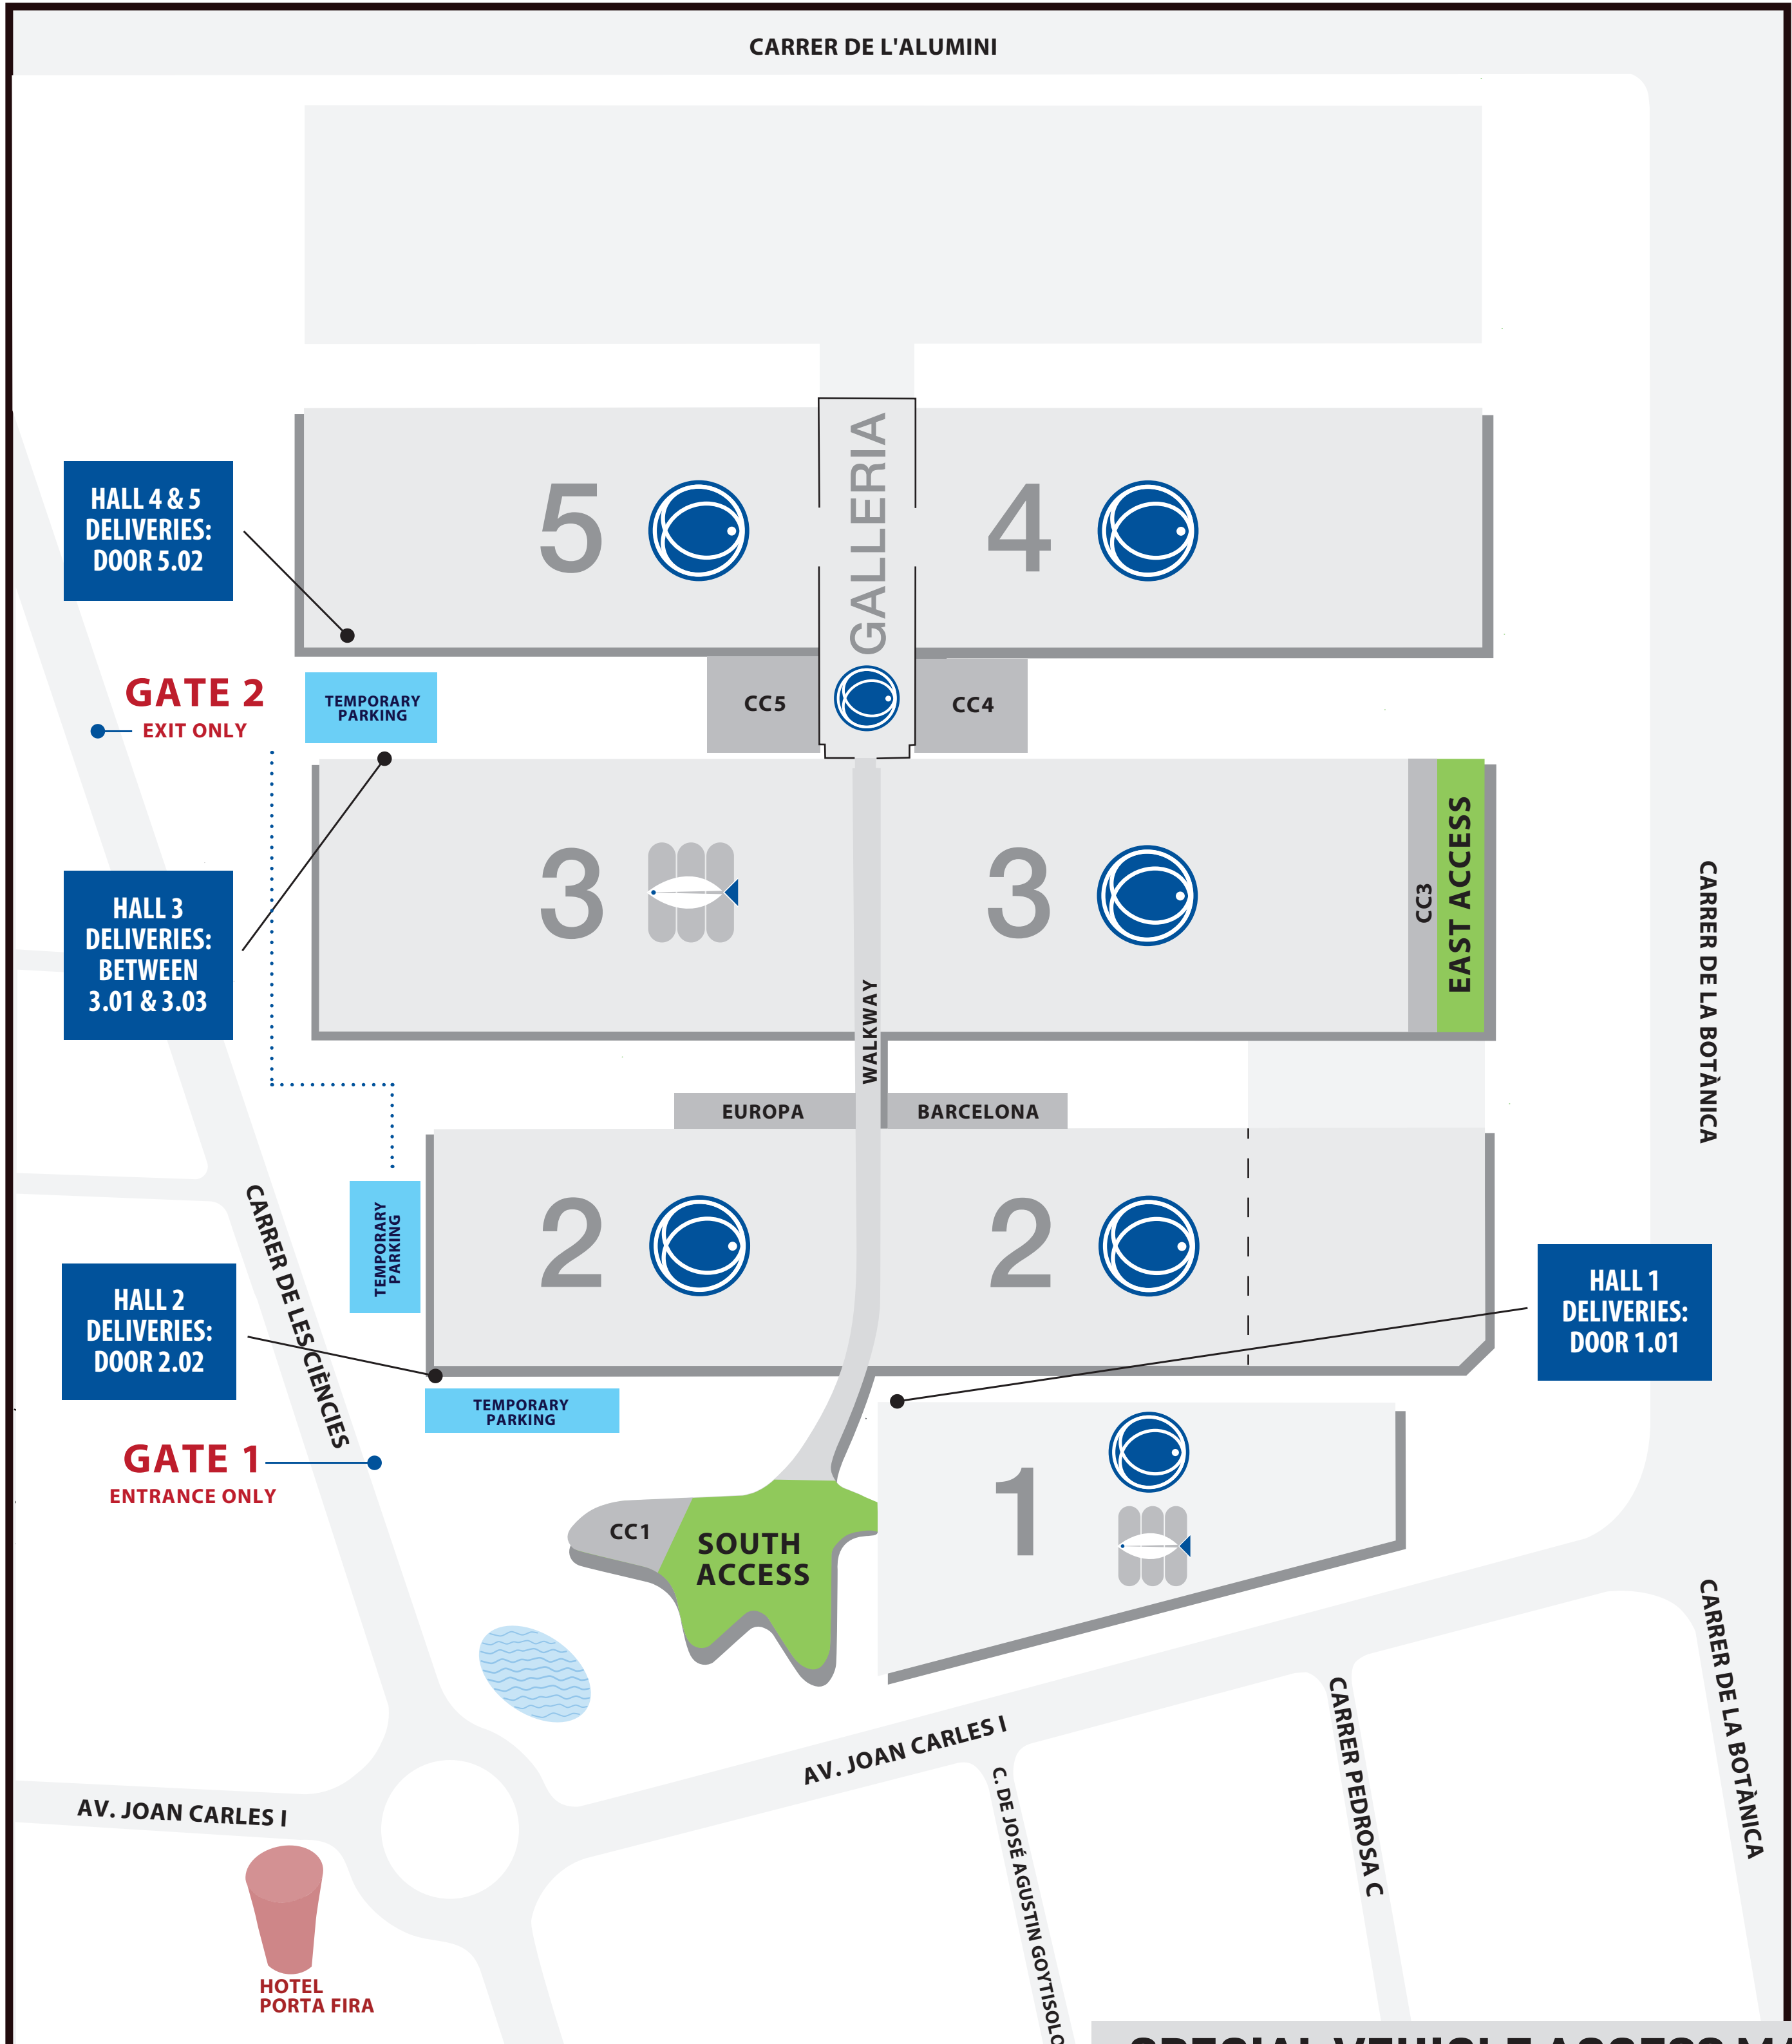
CARRER DE L'ALUMINI

HALL 4 & 5 DELIVERIES: DOOR 5.02

5

GALLERIA

4

GATE 2
EXIT ONLY

TEMPORARY PARKING

CC5

CC4

HALL 3 DELIVERIES: BETWEEN 3.01 & 3.03

3

3

CC3

EAST ACCESS

CARRER DE LA BOTÀNICA

WALKWAY

EUROPA

BARCELONA

TEMPORARY PARKING

2

2

CARRER DE LES CIÈNCIES

HALL 2 DELIVERIES: DOOR 2.02

HALL 1 DELIVERIES: DOOR 1.01

TEMPORARY PARKING

GATE 1
ENTRANCE ONLY

1

CC1

SOUTH ACCESS

CARRER DE LA BOTÀNICA

AV. JOAN CARLES I

CARRER PEDROSA C

C. DE JOSÉ AGUSTIN GOYTISOLO

AV. JOAN CARLES I

HOTEL PORTA FIRA

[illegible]